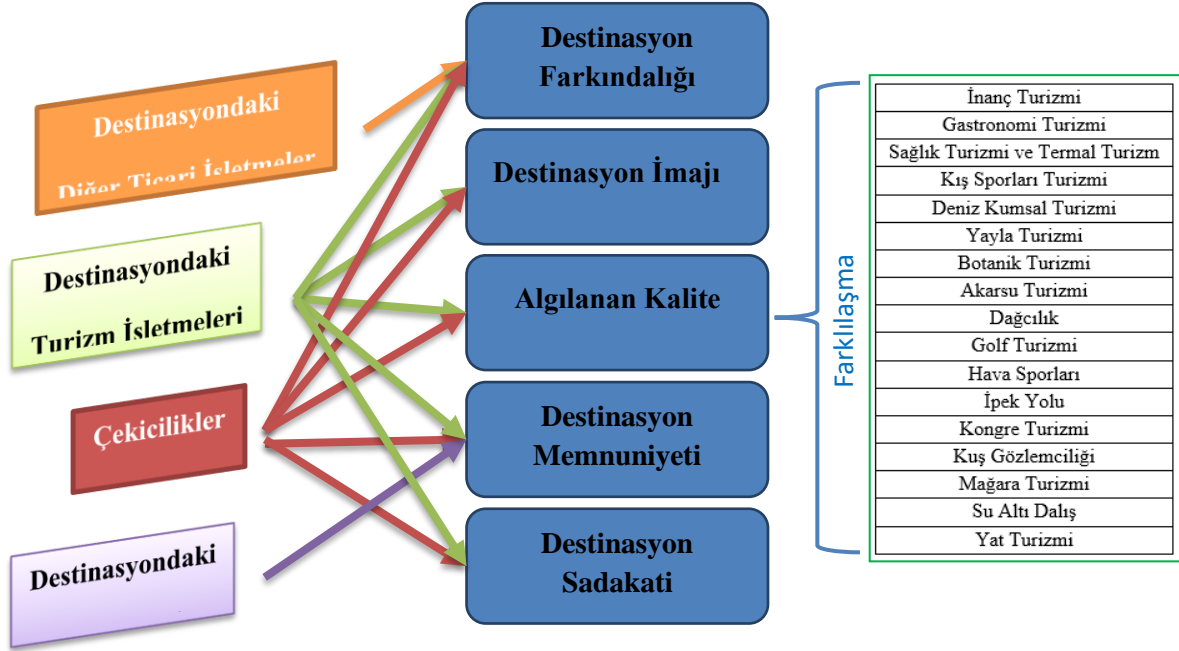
Destinasyondaki Diğer Ticari İşletmeler

Destinasyondaki Turizm İşletmeleri

Çekicilikler

Destinasyondaki

Destinasyon Farkındalığı

Destinasyon İmajı

Algılanan Kalite

Destinasyon Memnuniyeti

Destinasyon Sadakati

Farklılaşma

| İnanç Turizmi |
|---|
| Gastronomi Turizmi |
| Sağlık Turizmi ve Termal Turizm |
| Kış Sporları Turizmi |
| Deniz Kumsal Turizmi |
| Yayla Turizmi |
| Botanik Turizmi |
| Akarsu Turizmi |
| Dağcılık |
| Golf Turizmi |
| Hava Sporları |
| İpek Yolu |
| Kongre Turizmi |
| Kuş Gözlemciliği |
| Mağara Turizmi |
| Su Altı Dalış |
| Yat Turizmi |